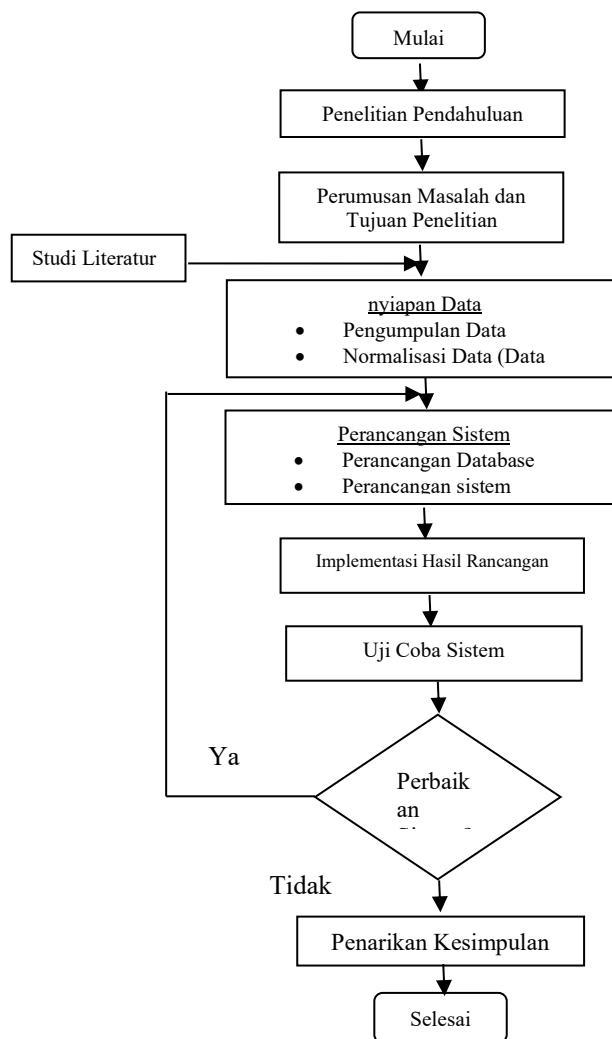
Mulai

Penelitian Pendahuluan

Perumusan Masalah dan Tujuan Penelitian

Studi Literatur

nyiapan Data
• Pengumpulan Data
• Normalisasi Data (Data

Perancangan Sistem
• Perancangan Database
• Perancangan sistem

Implementasi Hasil Rancangan

Uji Coba Sistem

Ya

Perbaikan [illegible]

Tidak

Penarikan Kesimpulan

Selesai